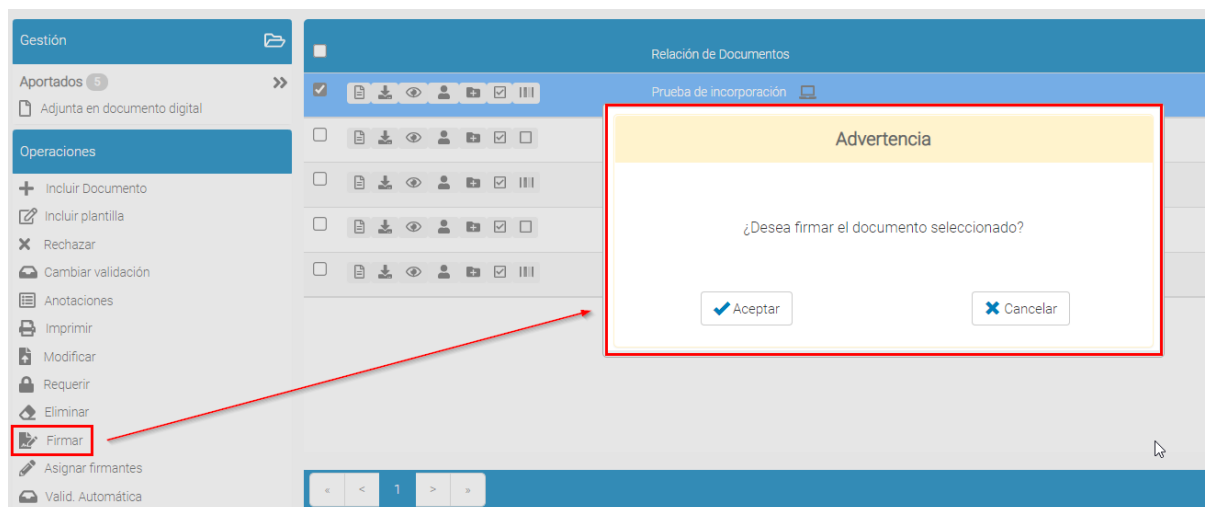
Gestión

Aportados 5
Adjunta en documento digital

Operaciones

Incluir Documento
Incluir plantilla
Rechazar
Cambiar validación
Anotaciones
Imprimir
Modificar
Requerir
Eliminar
Firmar
Asignar firmantes
Valid. Automática

Relación de Documentos

Prueba de incorporación

Advertencia

¿Desea firmar el documento seleccionado?

Aceptar
Cancelar

« < 1 > »